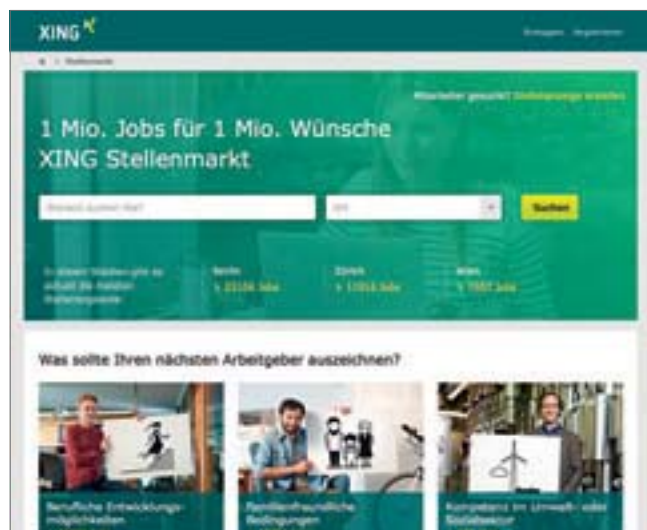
XING

Einloggen Registrieren

Stellenmarkt

Mitarbeiter gesucht? Stellenanzeige erstellen

1 Mio. Jobs für 1 Mio. Wünsche
XING Stellenmarkt

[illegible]

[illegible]

Suchen

In diesen Städten gibt es aktuell die meisten Stellenangebote

Berlin
> 23104 Jobs

Zürich
> 11016 Jobs

Wien
> 7997 Jobs

Was sollte Ihren nächsten Arbeitgeber auszeichnen?

Berufliche Entwicklungsmöglichkeiten

Familienfreundliche Bedingungen

Kompetenz im Umwelt- oder Sozialsektor